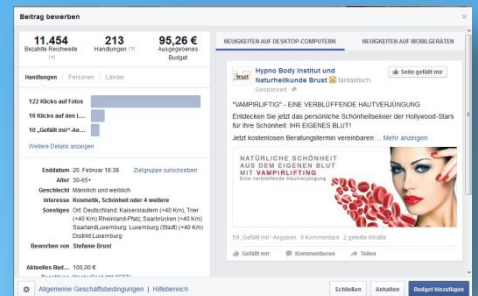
Beitrag bewerben

11.454
Bezahlte Reichweite

213
Handlungen

95,26 €
Ausgegebenes Budget

Handlungen | Personen | Länder

122 Klicks auf Fotos
16 Klicks auf den L...
10 „Gefällt mir"-An...

Weitere Details anzeigen

Enddatum 26. Februar 18:38 Zielgruppe zurücksetzen
Alter 30-65+
Geschlecht Männlich und weiblich
Interesse Kosmetik, Schönheit oder 4 weitere
Sonstiges Ort: Deutschland: Kaiserslautern (+40 Km), Trier (+40 Km) Rheinland-Pfalz; Saarbrücken (+40 Km) Saarland Luxemburg: Luxemburg (Stadt) (+40 Km) District Luxembourg
Beworben von Stefanie Brust

Aktuelles Bud... 100,00 €

NEUIGKEITEN AUF DESKTOP-COMPUTERN | NEUIGKEITEN AUF MOBILGERÄTEN

Hypno Body Institut und Naturheilkunde Brust fantastisch
Gesponsert
Seite gefällt mir

"VAMPIRLIFTIG" - EINE VERBLÜFFENDE HAUTVERJÜNGUNG
Entdecken Sie jetzt das persönliche Schönheitselixier der Hollywood-Stars für Ihre Schönheit: IHR EIGENES BLUT!
Jetzt kostenlosen Beratungstermin vereinbaren... Mehr anzeigen

NATÜRLICHE SCHÖNHEIT AUS DEM EIGENEN BLUT MIT VAMPIRLIFTING
Eine verblüffende Hautverjüngung

59 „Gefällt mir"-Angaben 9 Kommentare 2 geteilte Inhalte

Gefällt mir | Kommentieren | Teilen

Allgemeine Geschäftsbedingungen | Hilfebereich

Schließen | Anhalten | Budget hinzufügen